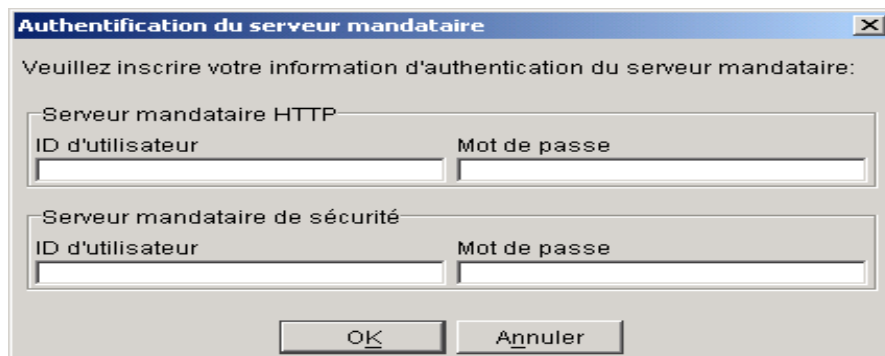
Authentification du serveur mandataire

Veuillez inscrire votre information d'authentication du serveur mandataire:

Serveur mandataire HTTP

ID d'utilisateur

Mot de passe

Serveur mandataire de sécurité

ID d'utilisateur

Mot de passe

OK

Annuler